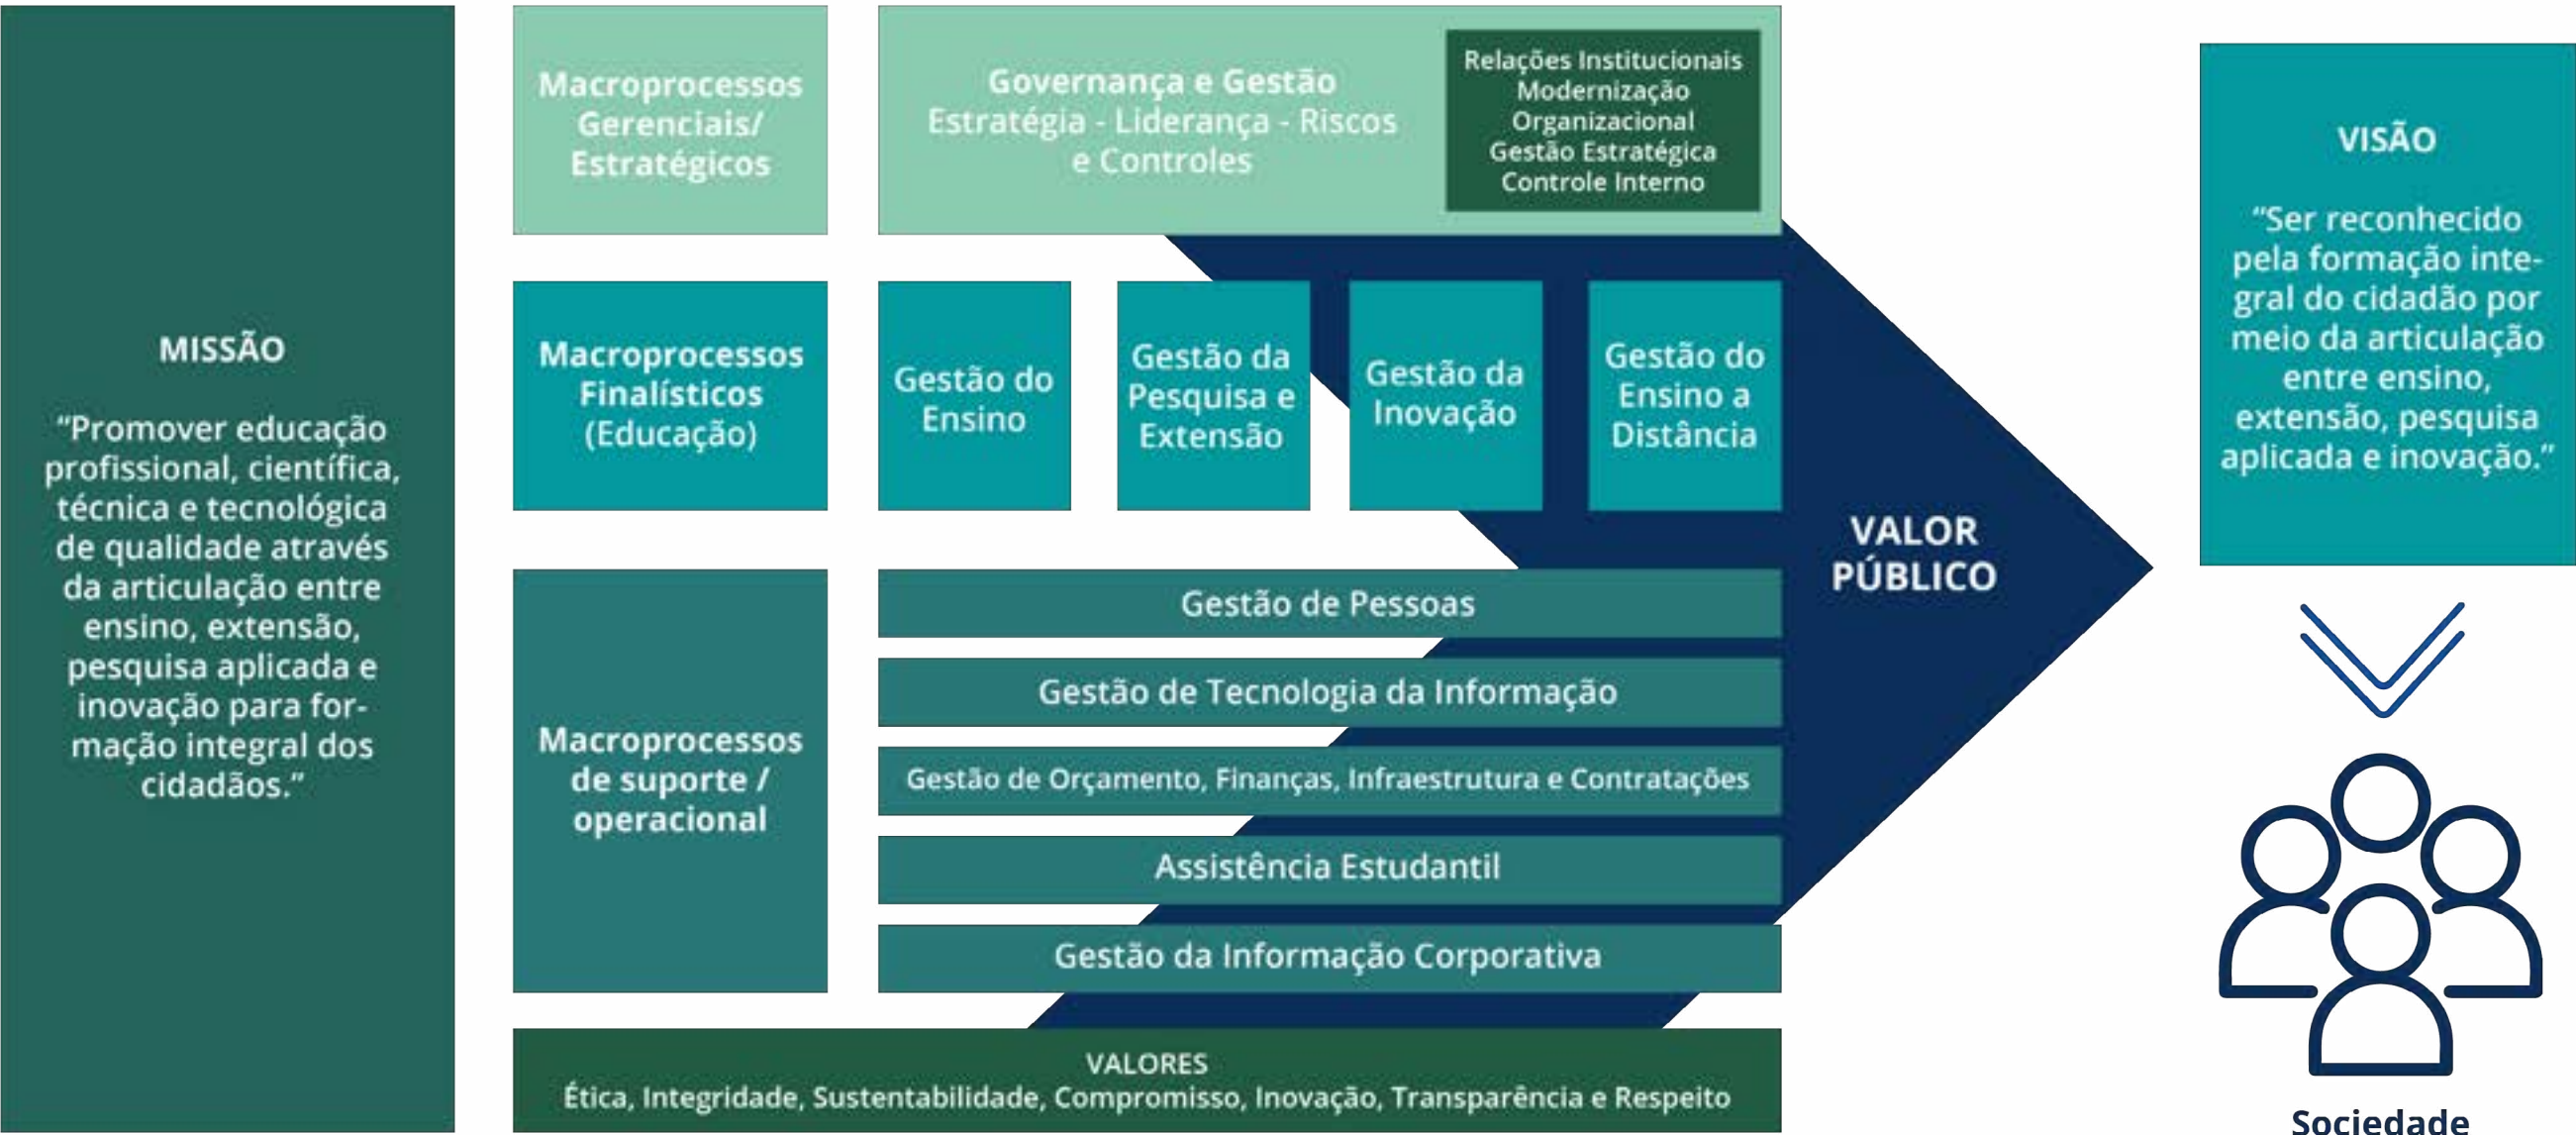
MISSÃO

"Promover educação profissional, científica, técnica e tecnológica de qualidade através da articulação entre ensino, extensão, pesquisa aplicada e inovação para formação integral dos cidadãos."

Macroprocessos Gerenciais/ Estratégicos

Governança e Gestão
Estratégia - Liderança - Riscos e Controles

Relações Institucionais
Modernização Organizacional
Gestão Estratégica
Controle Interno

Macroprocessos Finalísticos (Educação)

Gestão do Ensino

Gestão da Pesquisa e Extensão

Gestão da Inovação

Gestão do Ensino a Distância

Macroprocessos de suporte / operacional

Gestão de Pessoas

Gestão de Tecnologia da Informação

Gestão de Orçamento, Finanças, Infraestrutura e Contratações

Assistência Estudantil

Gestão da Informação Corporativa

VALOR PÚBLICO

VALORES
Ética, Integridade, Sustentabilidade, Compromisso, Inovação, Transparência e Respeito

VISÃO

"Ser reconhecido pela formação integral do cidadão por meio da articulação entre ensino, extensão, pesquisa aplicada e inovação."

Sociedade